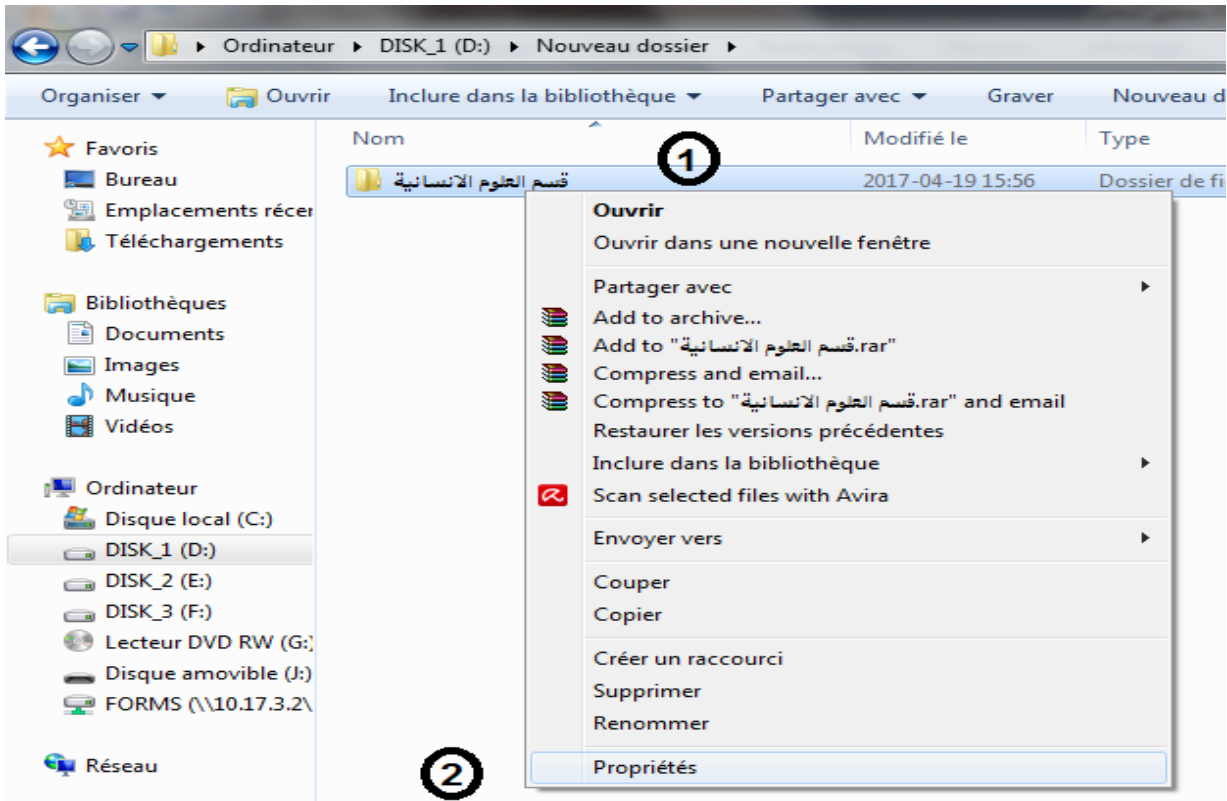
▸ Ordinateur ▸ DISK_1 (D:) ▸ Nouveau dossier ▸

Organiser ▾ Ouvrir Inclure dans la bibliothèque ▾ Partager avec ▾ Graver Nouveau d

Favoris
Bureau
Emplacements récer
Téléchargements

Bibliothèques
Documents
Images
Musique
Vidéos

Ordinateur
Disque local (C:)
DISK_1 (D:)
DISK_2 (E:)
DISK_3 (F:)
Lecteur DVD RW (G:)
Disque amovible (J:)
FORMS (\\10.17.3.2\

Réseau

| Nom | Modifié le | Type |
|---|---|---|
| قسم العلوم الانسانية | 2017-04-19 15:56 | Dossier de fi |

1

Ouvrir
Ouvrir dans une nouvelle fenêtre
Partager avec
Add to archive...
Add to "قسم العلوم الانسانية.rar"
Compress and email...
Compress to "قسم العلوم الانسانية.rar" and email
Restaurer les versions précédentes
Inclure dans la bibliothèque
Scan selected files with Avira
Envoyer vers
Couper
Copier
Créer un raccourci
Supprimer
Renommer
Propriétés

2